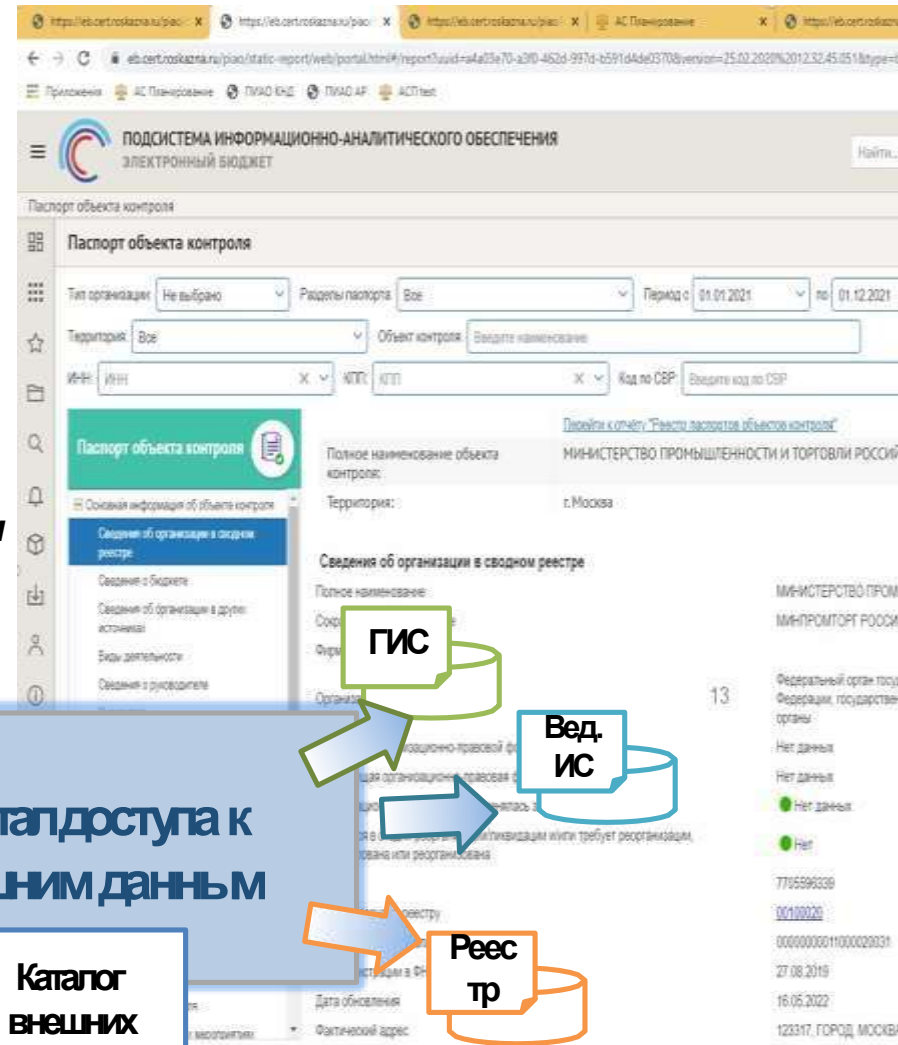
https://eb.cert.roskazna.ru/piao/ × https://eb.cert.roskazna.ru/piao/ × https://eb.cert.roskazna.ru/piao/ × АС Планирование × https://eb.cert.roskazna

eb.cert.roskazna.ru/piao/static-report/web/portal.html#/report?uuid=a4a05e70-a3f0-462d-997d-b591d4de0370&version=25.02.2020%2012.32.45.051&type=

Приложения АС Планирование ПИАО КНД ПИАО АР АСПtest

ПОДСИСТЕМА ИНФОРМАЦИОННО-АНАЛИТИЧЕСКОГО ОБЕСПЕЧЕНИЯ
ЭЛЕКТРОННЫЙ БЮДЖЕТ

Найти...

Паспорт объекта контроля

Паспорт объекта контроля

Тип организации: Не выбрано Разделы паспорта: Все Период с 01.01.2021 по 01.12.2021

Территория: Все Объект контроля: Введите наименование

ИНН: ИНН КПП: КПП Код по СВР: Введите код по СВР

Паспорт объекта контроля

Перейти к отчёту "Реестр паспортов объектов контроля"

Полное наименование объекта контроля: МИНИСТЕРСТВО ПРОМЫШЛЕННОСТИ И ТОРГОВЛИ РОССИЙ

Территория: г.Москва

Основная информация об объекте контроля

Сведения об организации в сводном реестре

Сведения о бюджете

Сведения об организации в других источниках

Виды деятельности

Сведения о руководителе

Сведения об организации в сводном реестре

Полное наименование МИНИСТЕРСТВО ПРОМ

Сокр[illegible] МИНПРОМТОРГ РОССИ

ГИС

13

Федеральный орган госу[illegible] Федерации, государствен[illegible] органы

Вед. ИС

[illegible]зационно-правовой ф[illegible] Нет данных

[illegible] организационно-правовая ф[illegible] Нет данных

Нет данных

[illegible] ликвидации и/или требует реорганизации, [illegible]ована или реорганизована Нет

7705596339

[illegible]реестру 00100020

00000000011000020031

Реестр

27.08.2019

Дата обновления 16.05.2022

Фактический адрес 123317, ГОРОД МОСКВА

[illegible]тал доступа к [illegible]шним данным

Каталог внешних